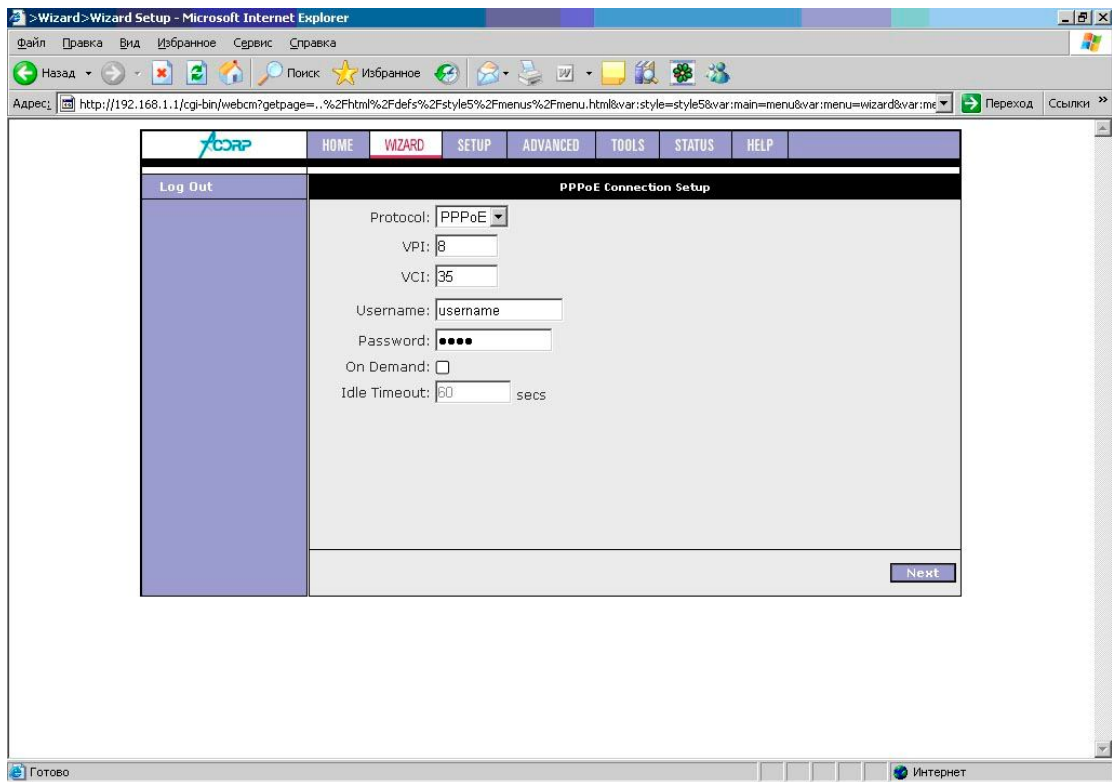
>Wizard>Wizard Setup - Microsoft Internet Explorer

Файл Правка Вид Избранное Сервис Справка

Назад Поиск Избранное

Адрес: http://192.168.1.1/cgi-bin/webcm?getpage=..%2Fhtml%2Fdefs%2Fstyle5%2Fmenus%2Fmenu.html&var:style=style5&var:main=menu&var:menu=wizard&var:me Переход Ссылки »

ACORP

HOME WIZARD SETUP ADVANCED TOOLS STATUS HELP

Log Out

PPPoE Connection Setup

Protocol: PPPoE

VPI: 8

VCI: 35

Username: username

Password: ••••

On Demand:

Idle Timeout: 60 secs

Next

Готово

Интернет